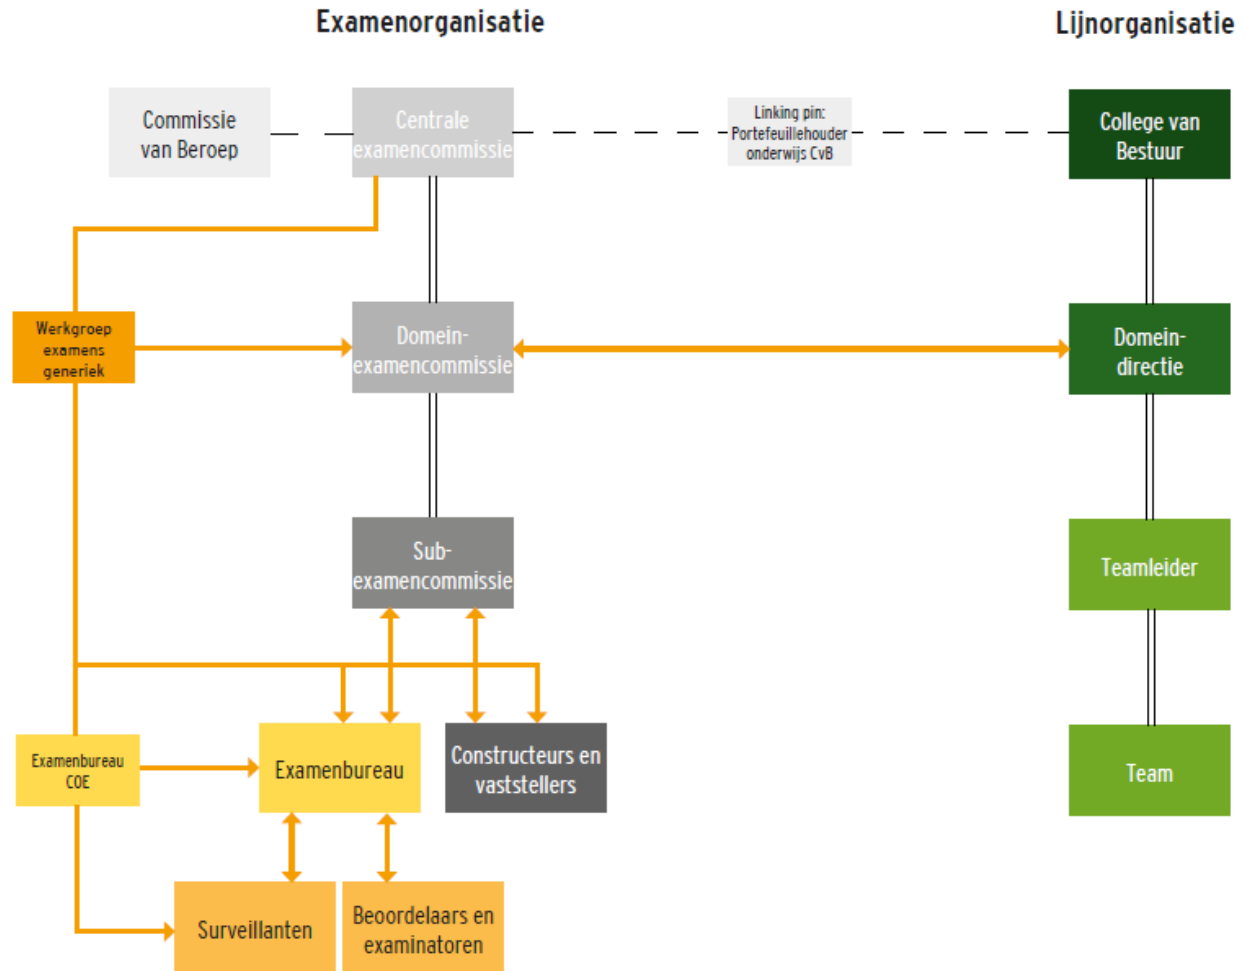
Examenorganisatie

Lijnorganisatie

Commissie van Beroep

Centrale examencommissie

Linking pin: Portefeuillehouder onderwijs CvB

College van Bestuur

Werkgroep examens generiek

Domein-examencommissie

Domein-directie

Sub-examencommissie

Teamleider

Examenbureau COE

Examenbureau

Constructeurs en vaststellers

Team

Surveillanten

Beoordelaars en examinatoren